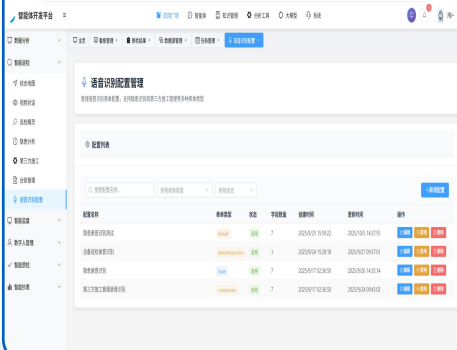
智能体开发平台 ≡

园区广场 智能体 知识管理 分析工具 大模型 系统

数据分析
智能巡检
综合地图
视频状态
巡检概况
隐患分析
第三方施工
告警管理
语音识别配置
智能运维
数字人管理
智能测控
智能分析

主页 | 看板管理 | 数据看板 | 任务管理 | 语音识别配置

语音识别配置管理
管理语音识别表单配置，支持隐患语音识别和第三方施工管理等多种表单类型

配置列表

搜索配置名称... | 所有表单类型 | 所有状态 | + 新增配置

| 配置名称 | 表单类型 | 状态 | 字段数量 | 创建时间 | 更新时间 | 操作 |
|---|---|---|---|---|---|---|
| 隐患表单识别测试 | default | 启用 | 7 | 2025/9/25 15:59:22 | 2025/10/4 14:37:55 | 编辑 复制 删除 |
| 设备巡检表单识别 | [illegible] | 启用 | 1 | 2025/9/24 15:28:17 | 2025/9/24 09:37:01 | 编辑 复制 删除 |
| 隐患表单识别 | fixed | 启用 | 7 | 2025/9/17 02:36:58 | 2025/9/26 14:33:14 | 编辑 复制 删除 |
| 第三方施工管理表单识别 | construction | 启用 | 6 | 2025/9/17 02:36:58 | 2025/9/24 09:43:51 | 编辑 复制 删除 |